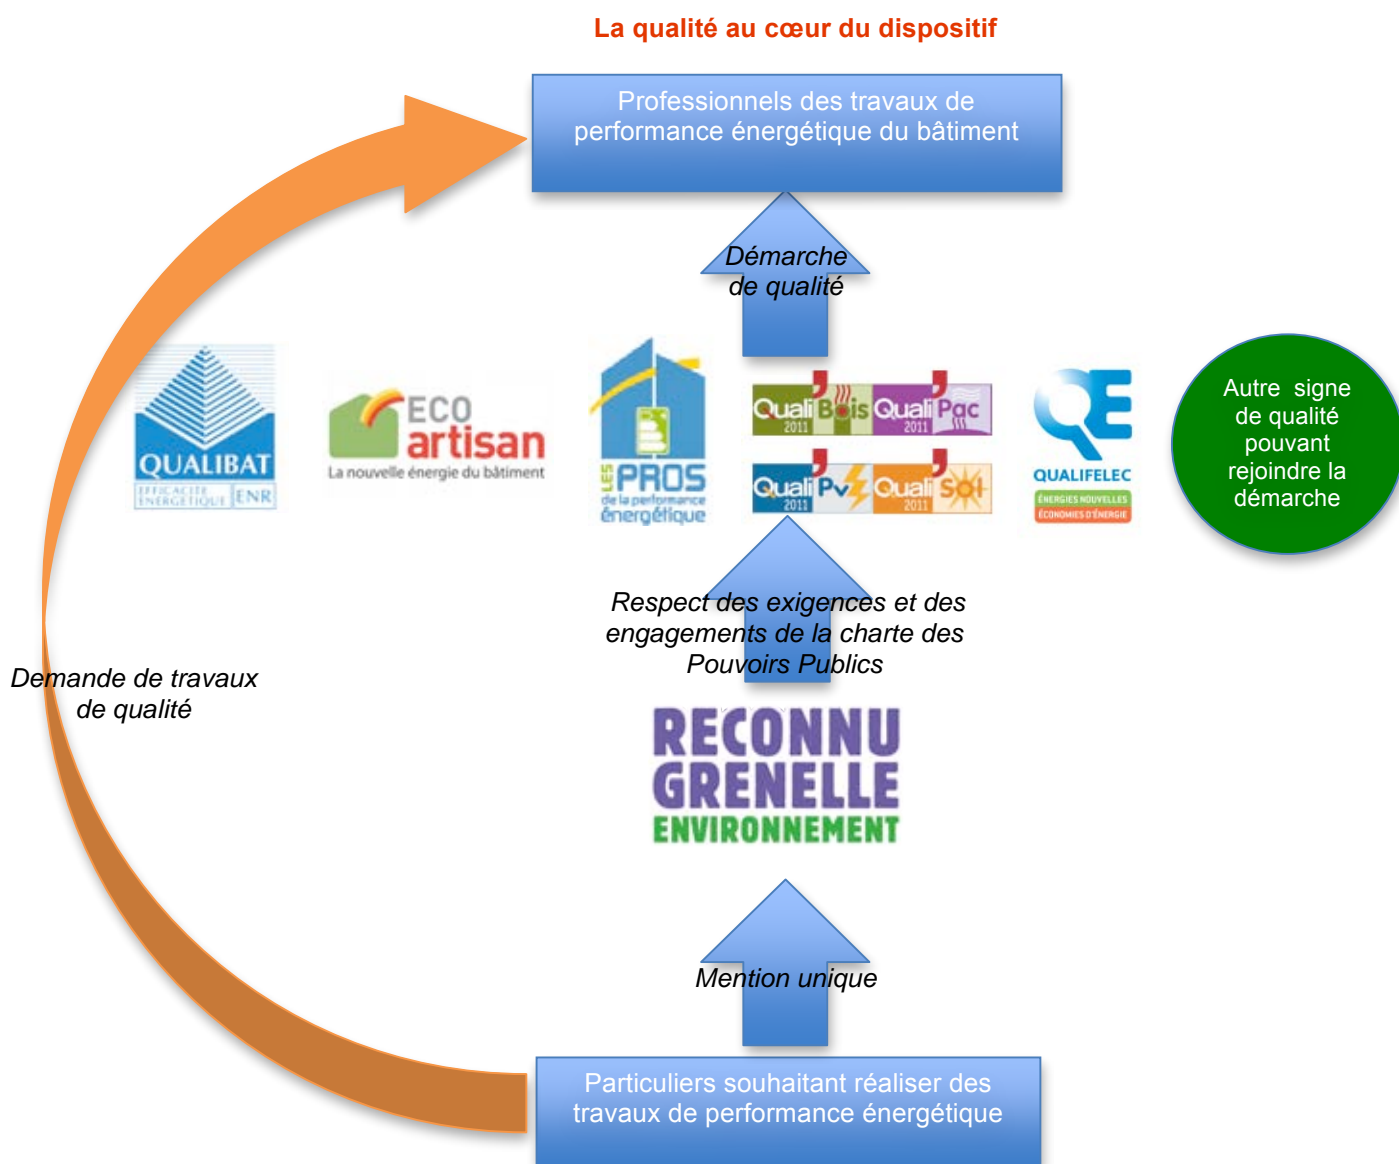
La qualité au cœur du dispositif

Professionnels des travaux de performance énergétique du bâtiment

Démarche de qualité

QUALIBAT
EFFICACITE ENERGETIQUE ENR

ECO artisan
La nouvelle énergie du bâtiment

LES PROS de la performance énergétique

Quali Bois 2011 Quali Pac 2011
Quali Pv 2011 Quali Sol 2011

QUALIFELEC
ÉNERGIES NOUVELLES
ÉCONOMIES D'ÉNERGIE

Autre signe de qualité pouvant rejoindre la démarche

Respect des exigences et des engagements de la charte des Pouvoirs Publics

Demande de travaux de qualité

RECONNU GRENELLE ENVIRONNEMENT

Mention unique

Particuliers souhaitant réaliser des travaux de performance énergétique